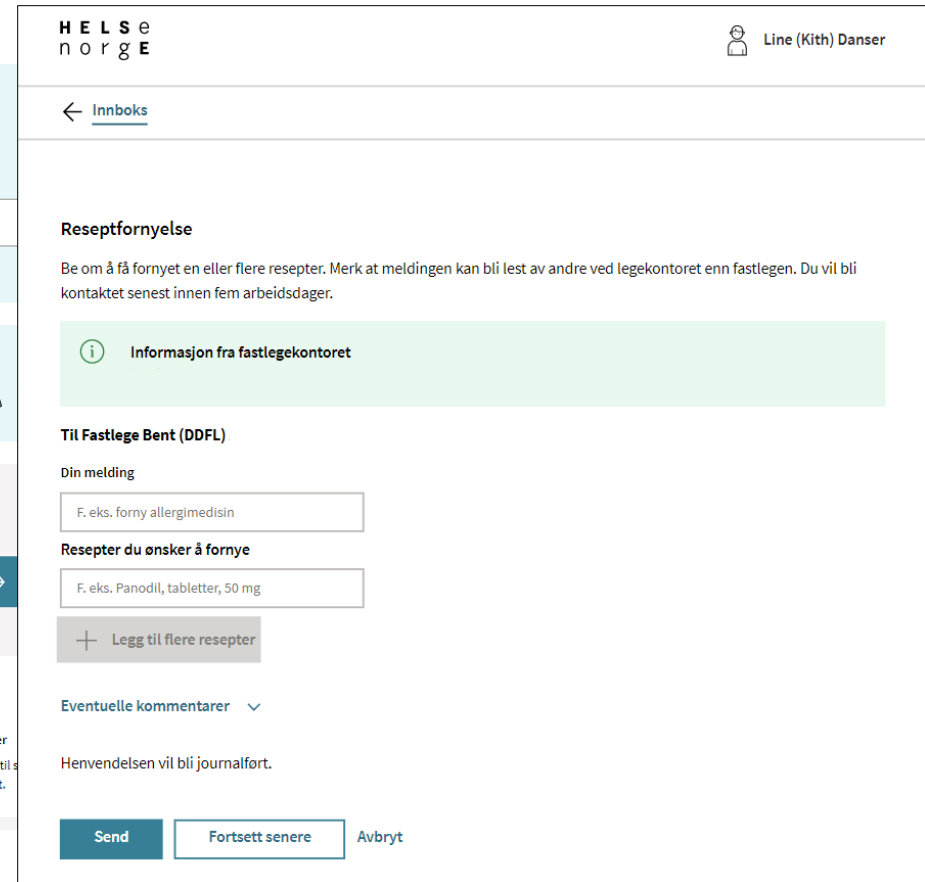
HELSe
norgE

Line (Kith) Danser

Innboks

Reseptfornyelse

Be om å få fornyet en eller flere resepter. Merk at meldingen kan bli lest av andre ved legekontoret enn fastlegen. Du vil bli kontaktet senest innen fem arbeidsdager.

Informasjon fra fastlegekontoret

Til Fastlege Bent (DDFL)

Din melding

F. eks. forny allergimedisin

Resepter du ønsker å fornye

F. eks. Panodil, tabletter, 50 mg

Legg til flere resepter

Eventuelle kommentarer

Henvendelsen vil bli journalført.

Send
Fortsett senere
Avbryt

A
er
til s
t.